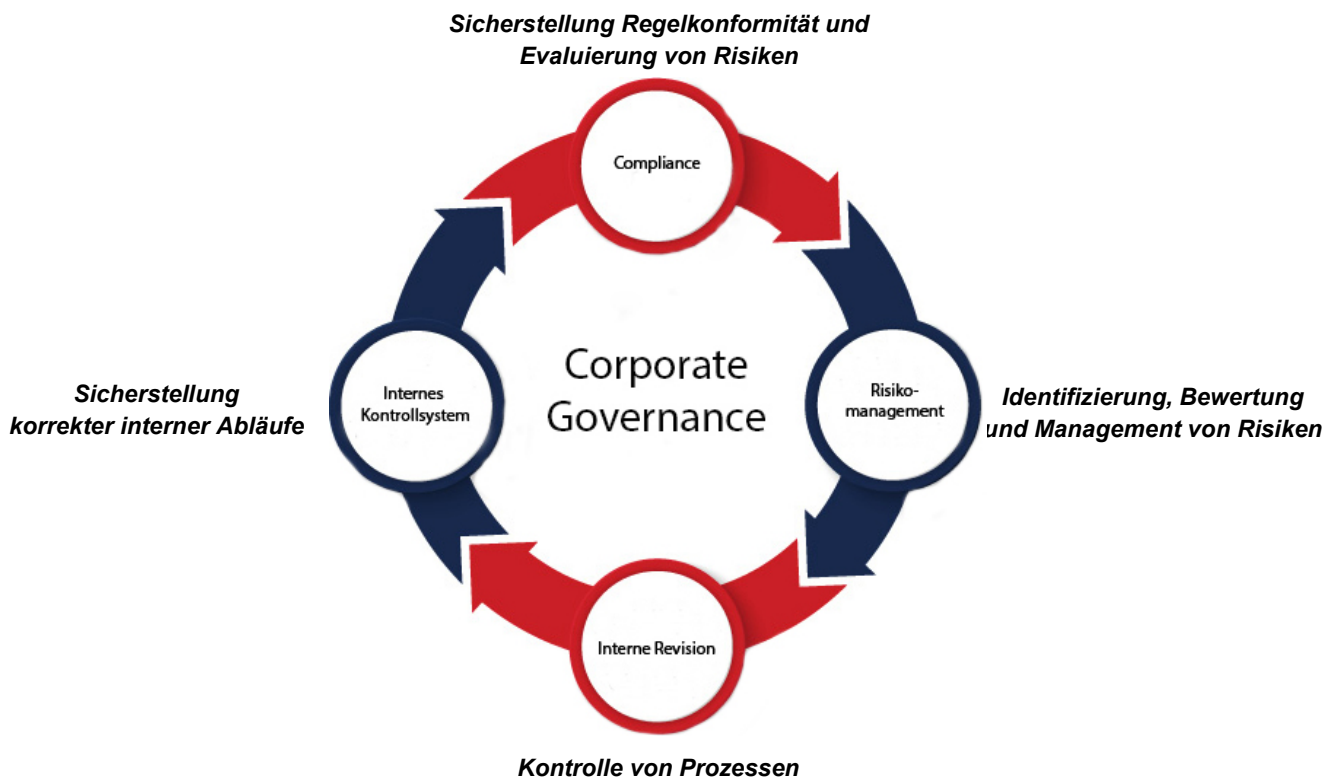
Sicherstellung Regelkonformität und Evaluierung von Risiken

Compliance

Sicherstellung korrekter interner Abläufe

Internes Kontrollsystem

Corporate Governance

Risikomanagement

Identifizierung, Bewertung und Management von Risiken

Interne Revision

Kontrolle von Prozessen